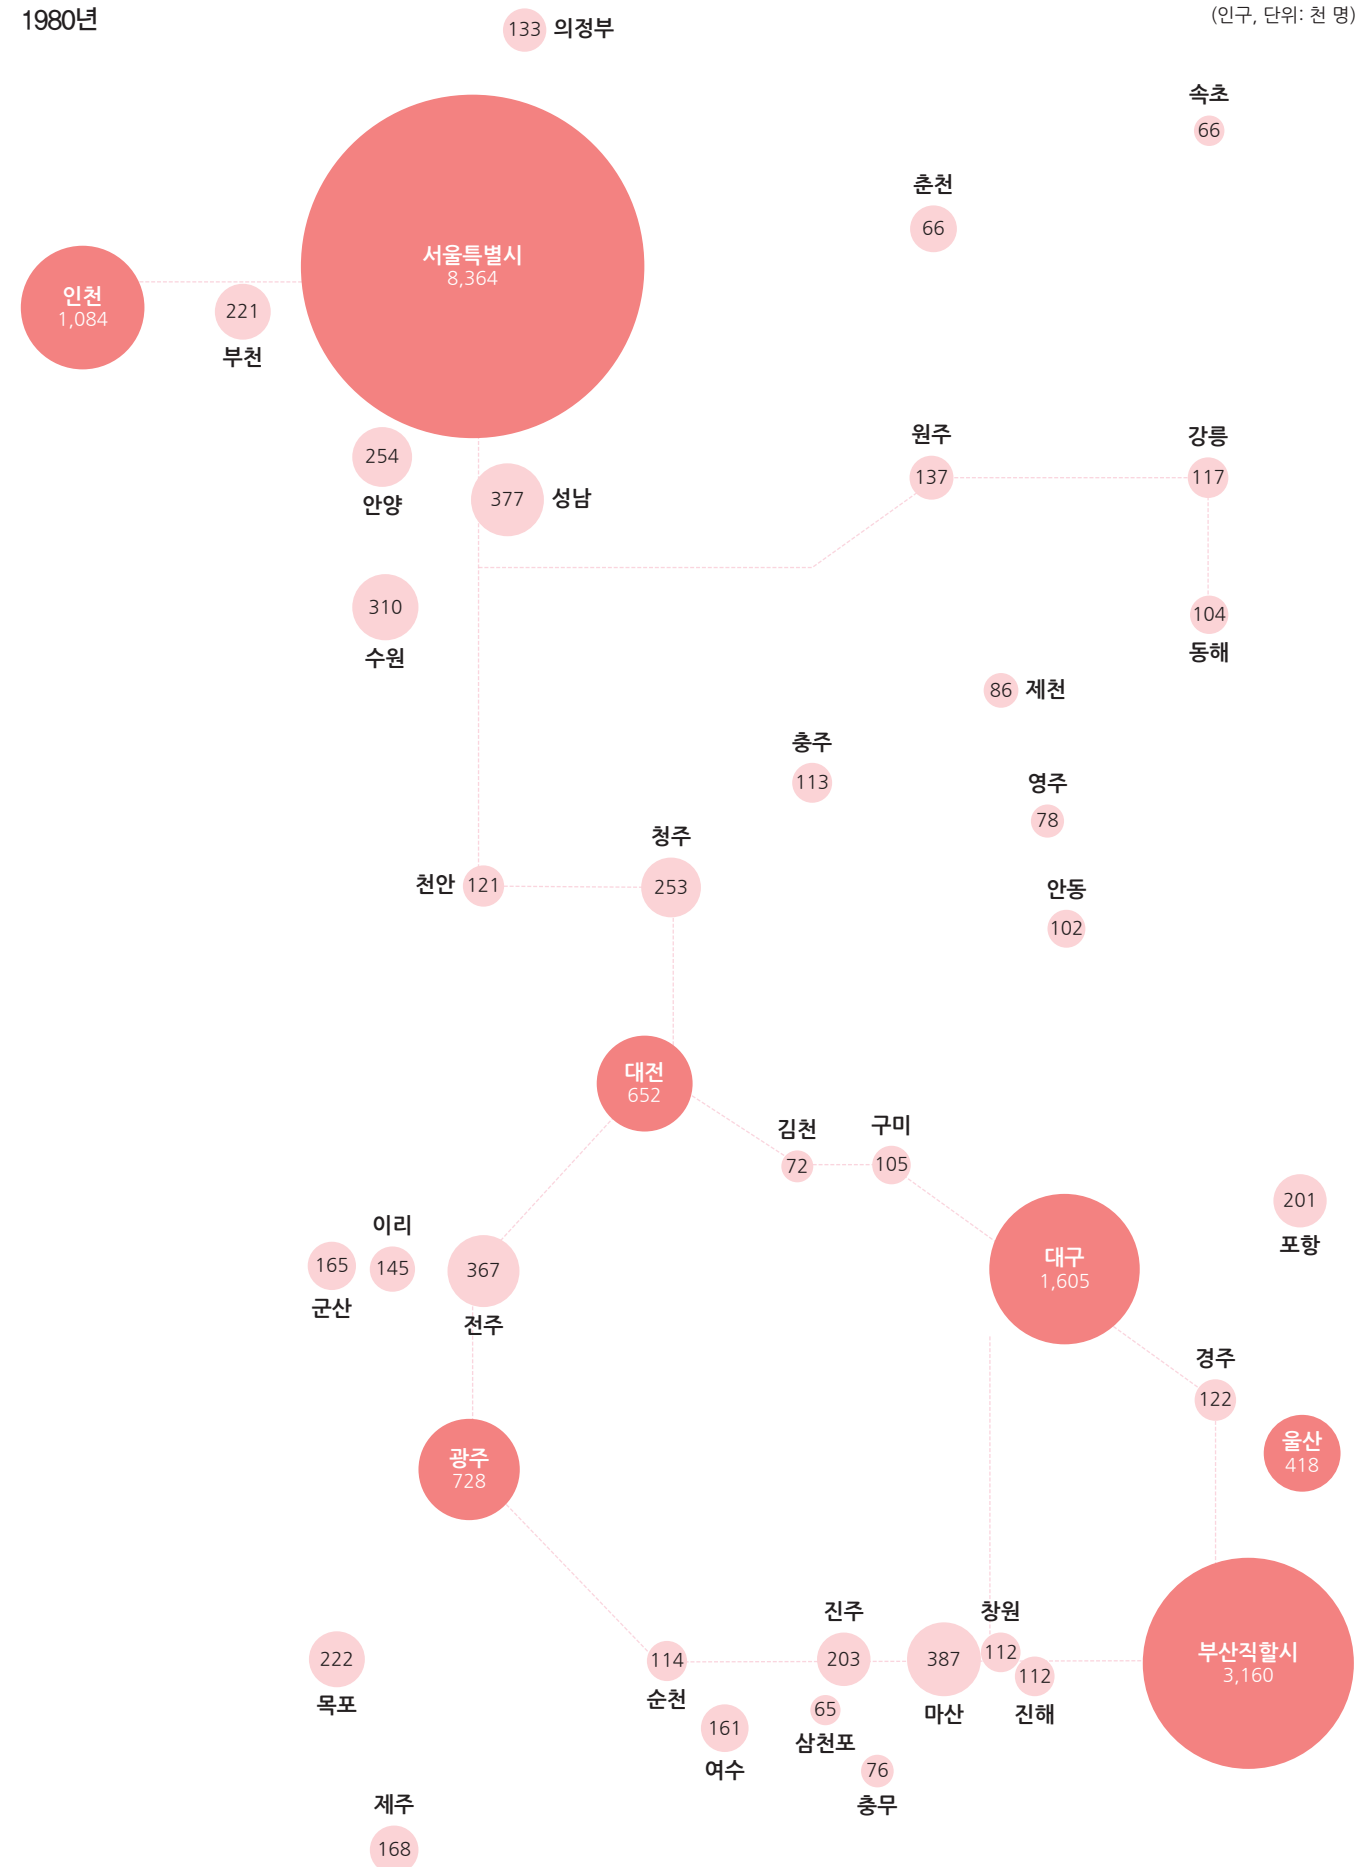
1980년

(인구, 단위: 천 명)

133 의정부

속초
66

춘천
66

서울특별시
8,364

인천
1,084

221
부천

254
안양

377 성남

원주
137

강릉
117

310
수원

104
동해

86 제천

충주
113

영주
78

청주
253

천안 121

안동
102

대전
652

김천
72

구미
105

201
포항

이리
165
145
군산

367
전주

대구
1,605

경주
122

울산
418

광주
728

진주

창원

222
목포

114
순천

203

387

112

112

부산직할시
3,160

65
삼천포

마산

진해

161
여수

76
충무

제주
168